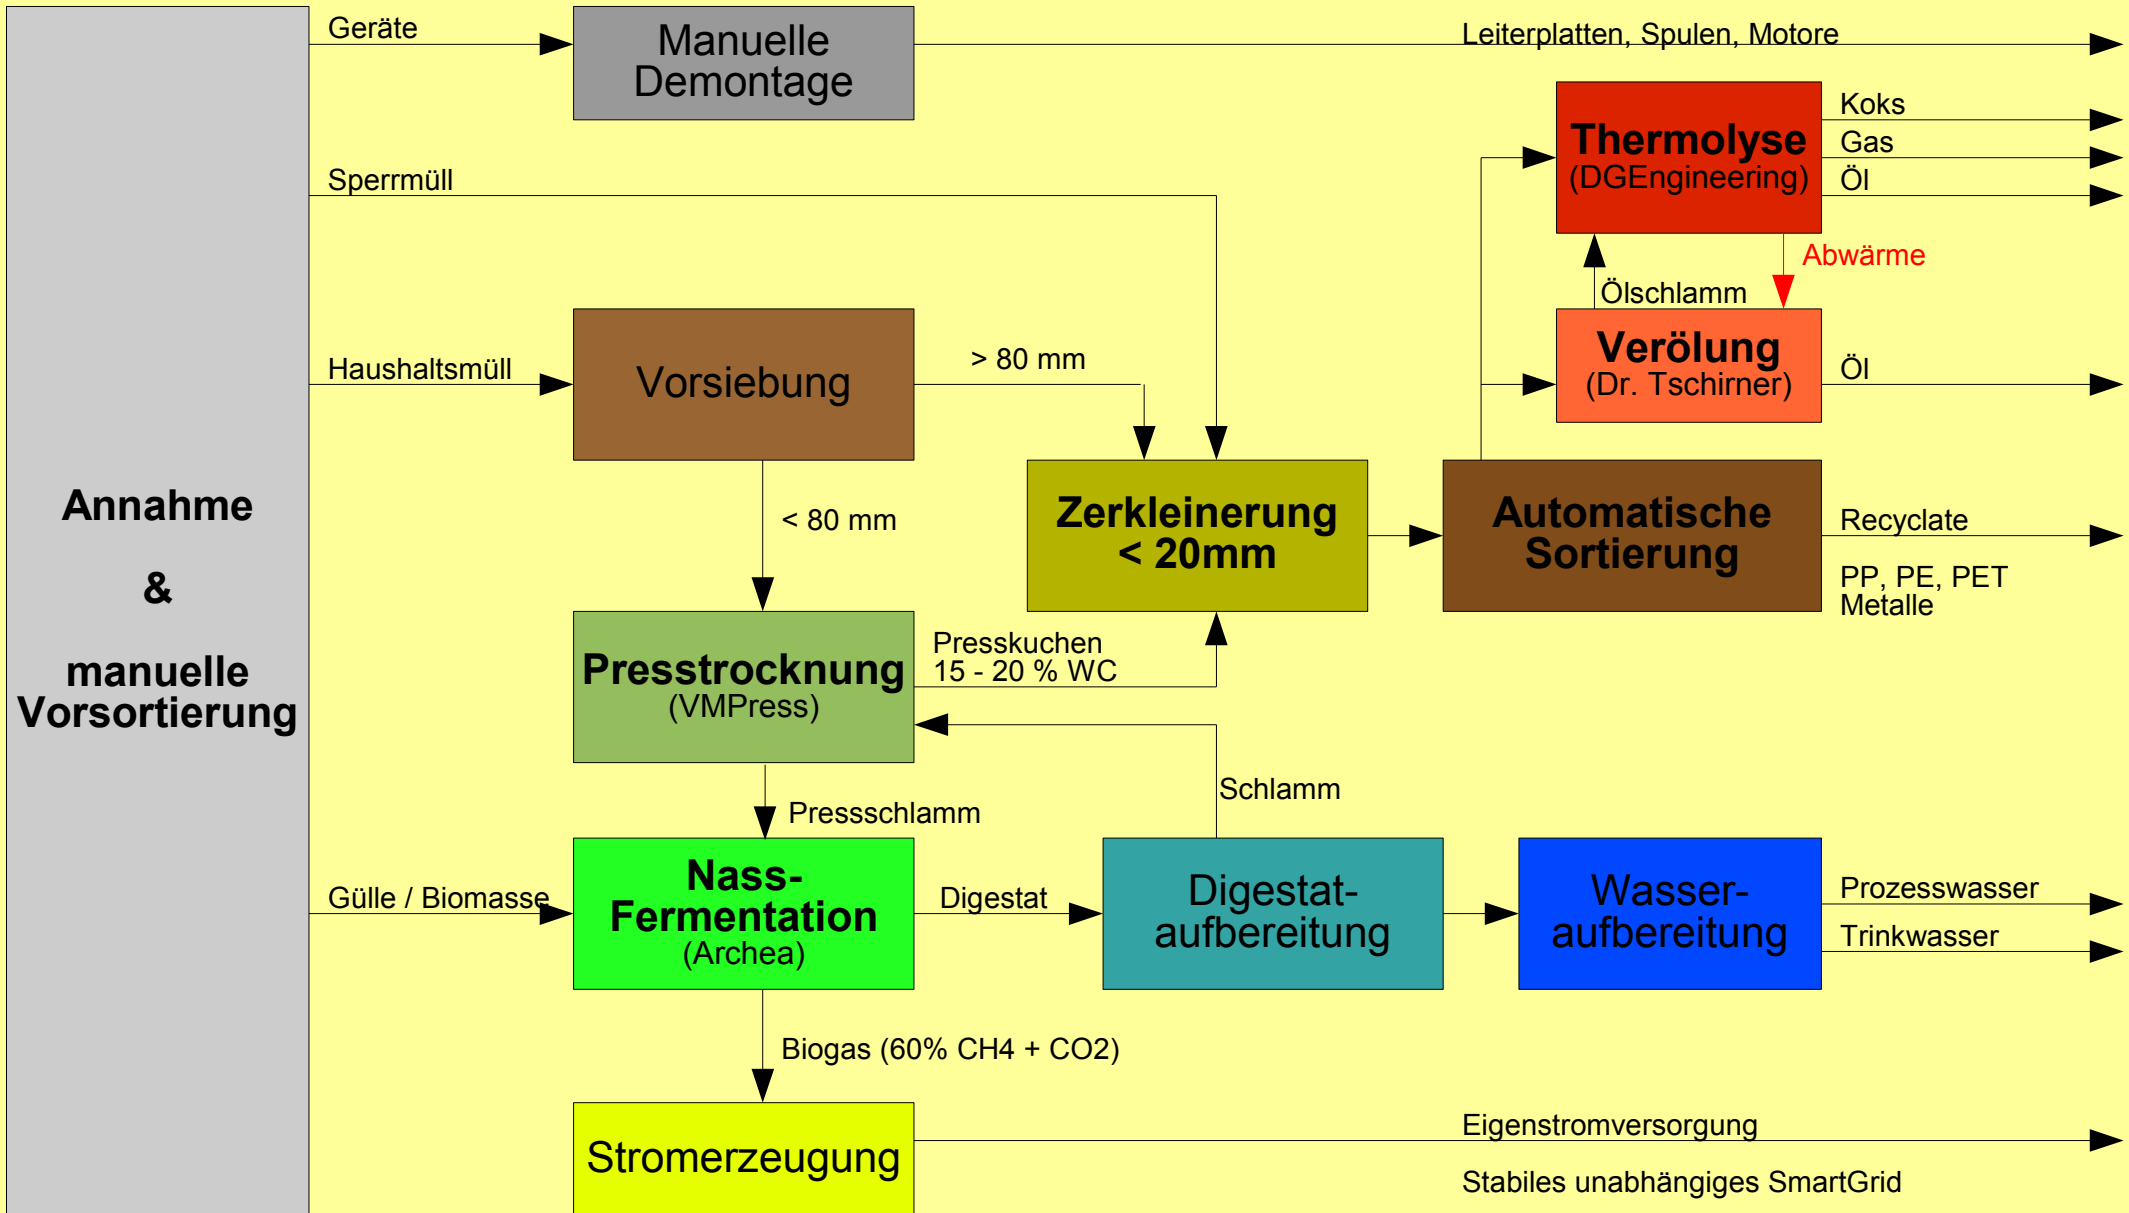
Annahme

&

manuelle Vorsortierung

Geräte

Manuelle Demontage

Leiterplatten, Spulen, Motore

Thermolyse
(DGEngineering)

Koks
Gas
Öl

Sperrmüll

Abwärme

Ölschlamm

Verölung
(Dr. Tschirner)

Öl

Haushaltsmüll

Vorsiebung

> 80 mm

< 80 mm

Zerkleinerung
< 20mm

Automatische Sortierung

Recyclate

PP, PE, PET
Metalle

Presstrocknung
(VMPress)

Presskuchen
15 - 20 % WC

Schlamm

Pressschlamm

Gülle / Biomasse

Nass-Fermentation
(Archea)

Digestat

Digestat-aufbereitung

Wasser-aufbereitung

Prozesswasser

Trinkwasser

Biogas (60% CH4 + CO2)

Stromerzeugung

Eigenstromversorgung

Stabiles unabhängiges SmartGrid